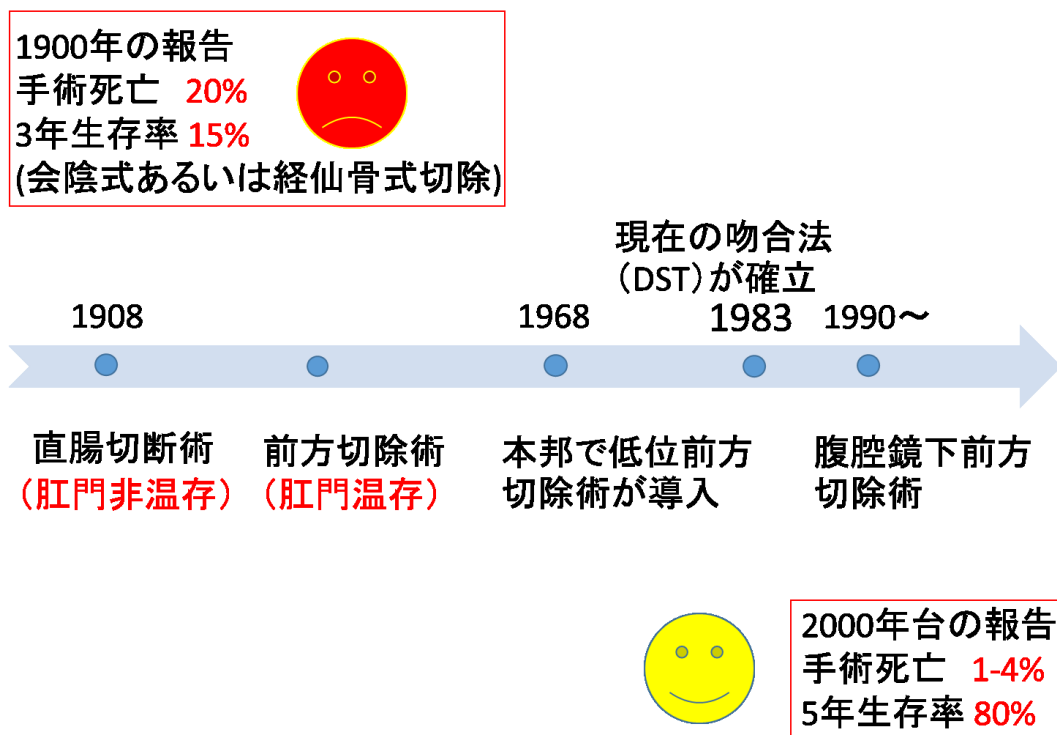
1900年の報告
手術死亡 20%
3年生存率 15%
(会陰式あるいは経仙骨式切除)

現在の吻合法（DST）が確立

1908 1968 1983 1990〜

直腸切断術（肛門非温存）

前方切除術（肛門温存）

本邦で低位前方切除術が導入

腹腔鏡下前方切除術

2000年台の報告
手術死亡 1-4%
5年生存率 80%